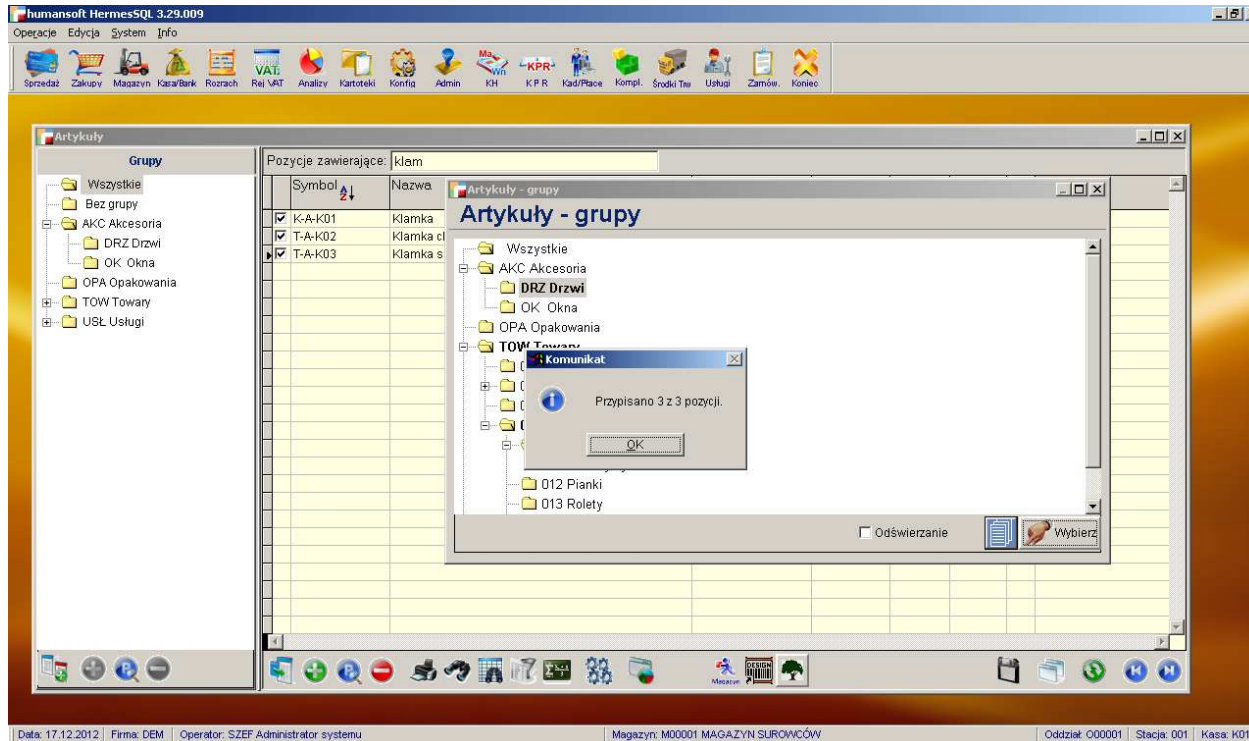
humansoft HermesSQL 3.29.009
Operacje Edycja System Info
Sprzedaż Zakupy Magazyn Kasa/Bank Rozrach Rej VAT Analizy Kartoteki Konfig Admin KH KPR Kad/Płace Kompl. Środki Trw Usługi Zamów. Koniec

Artykuły
Grupy
Wszystkie
Bez grupy
AKC Akcesoria
DRZ Drzwi
OK Okna
OPA Opakowania
TOW Towary
USŁ Usługi

Pozycje zawierające: klam

| Symbol | Nazwa |
|---|---|
| K-A-K01 | Klamka |
| T-A-K02 | Klamka cl |
| T-A-K03 | Klamka s |

Artykuły - grupy
Artykuły - grupy
Wszystkie
AKC Akcesoria
DRZ Drzwi
OK Okna
OPA Opakowania
TOW Towary
012 Pianki
013 Rolety
Odświerzanie
Wybierz

Komunikat
Przypisano 3 z 3 pozycji.
OK

Magazyn

Data: 17.12.2012 | Firma: DEM | Operator: SZEF Administrator systemu | Magazyn: M00001 MAGAZYN SUROWCÓW | Oddział: O00001 | Stacja: 001 | Kasa: K01